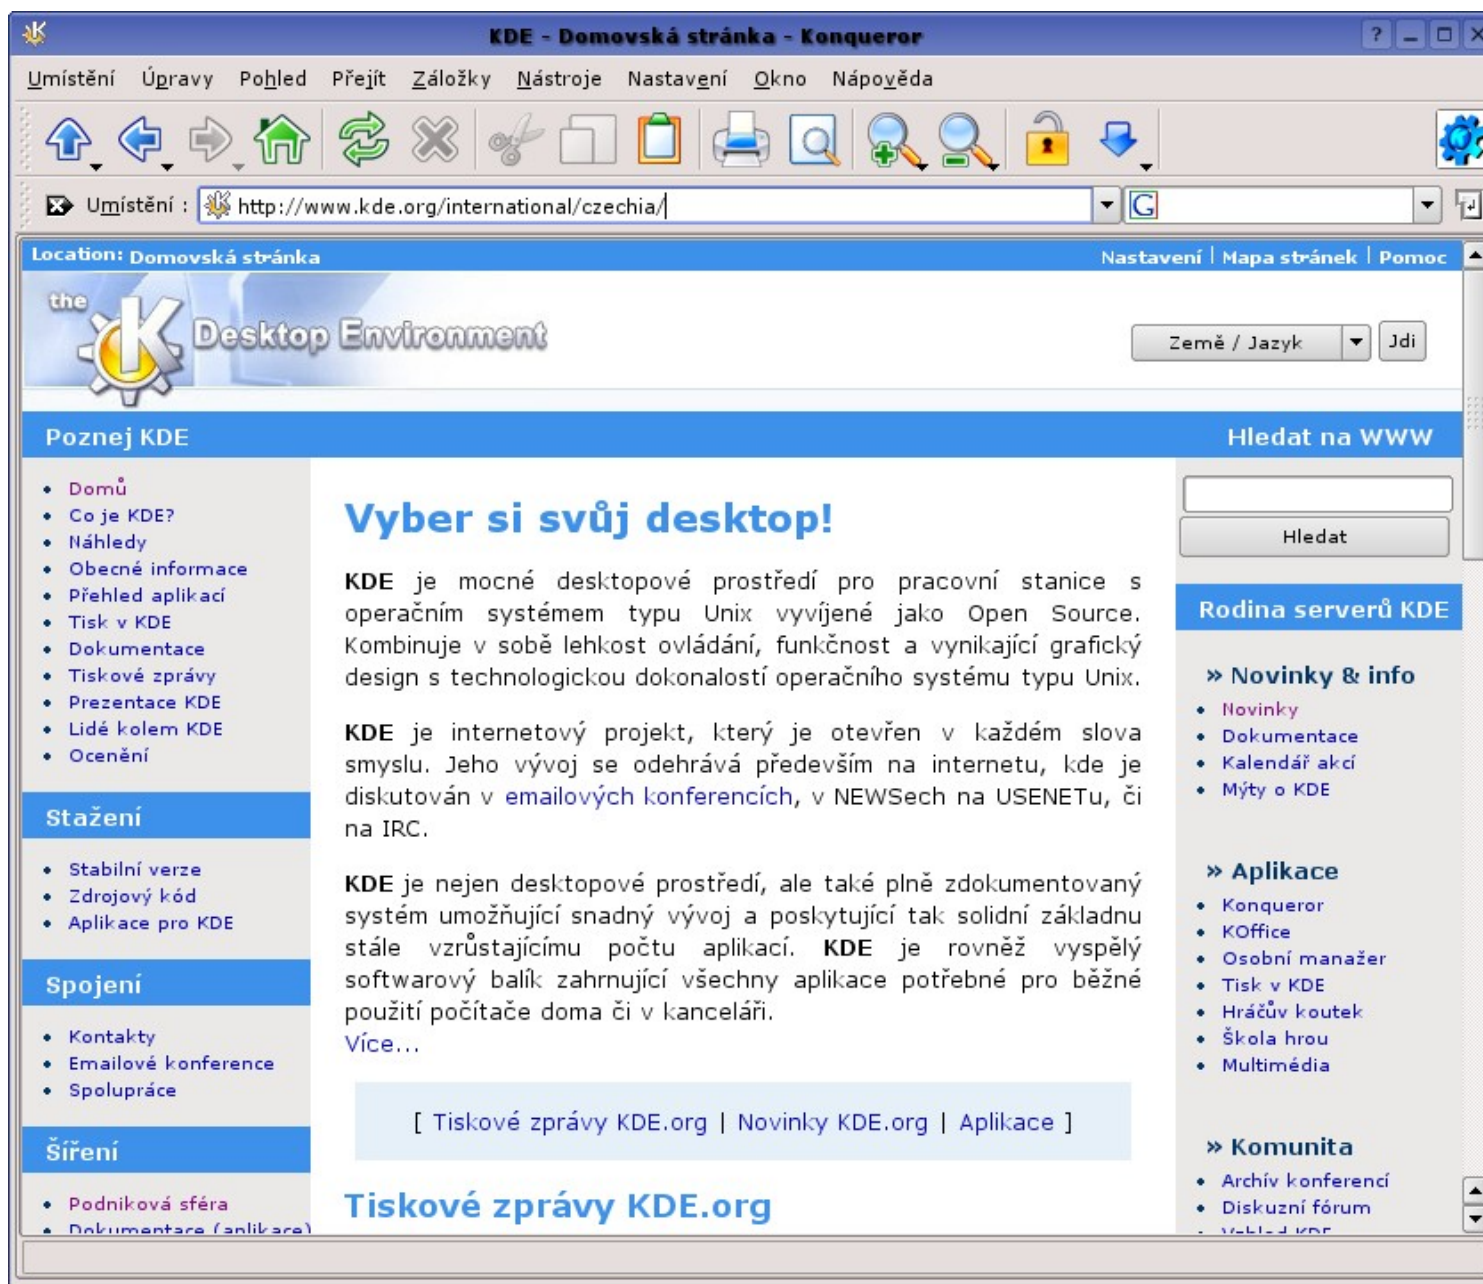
KDE - Domovská stránka - Konqueror

Umístění Úpravy Pohled Přejít Záložky Nástroje Nastavení Okno Nápověda

Umístění : http://www.kde.org/international/czechia/

Location: Domovská stránka

Nastavení | Mapa stránek | Pomoc

the Desktop Environment

Země / Jazyk
Jdi

Poznej KDE

- Domů
- Co je KDE?
- Náhledy
- Obecné informace
- Přehled aplikací
- Tisk v KDE
- Dokumentace
- Tiskové zprávy
- Prezentace KDE
- Lidé kolem KDE
- Ocenění

Stažení

- Stabilní verze
- Zdrojový kód
- Aplikace pro KDE

Spojení

- Kontakty
- Emailové konference
- Spolupráce

Šíření

- Podniková sféra
- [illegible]

Vyber si svůj desktop!

KDE je mocné desktopové prostředí pro pracovní stanice s operačním systémem typu Unix vyvíjené jako Open Source. Kombinuje v sobě lehkost ovládání, funkčnost a vynikající grafický design s technologickou dokonalostí operačního systému typu Unix.

KDE je internetový projekt, který je otevřen v každém slova smyslu. Jeho vývoj se odehrává především na internetu, kde je diskutován v emailových konferencích, v NEWSech na USENETu, či na IRC.

KDE je nejen desktopové prostředí, ale také plně zdokumentovaný systém umožňující snadný vývoj a poskytující tak solidní základnu stále vzrůstajícímu počtu aplikací. KDE je rovněž vyspělý softwarový balík zahrnující všechny aplikace potřebné pro běžné použití počítače doma či v kanceláři.
Více...

[ Tiskové zprávy KDE.org | Novinky KDE.org | Aplikace ]

Tiskové zprávy KDE.org

Hledat na WWW

Hledat

Rodina serverů KDE

» Novinky & info
- Novinky
- Dokumentace
- Kalendář akcí
- Mýty o KDE

» Aplikace
- Konqueror
- KOffice
- Osobní manažer
- Tisk v KDE
- Hráčův koutek
- Škola hrou
- Multimédia

» Komunita
- Archív konferencí
- Diskuzní fórum
- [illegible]